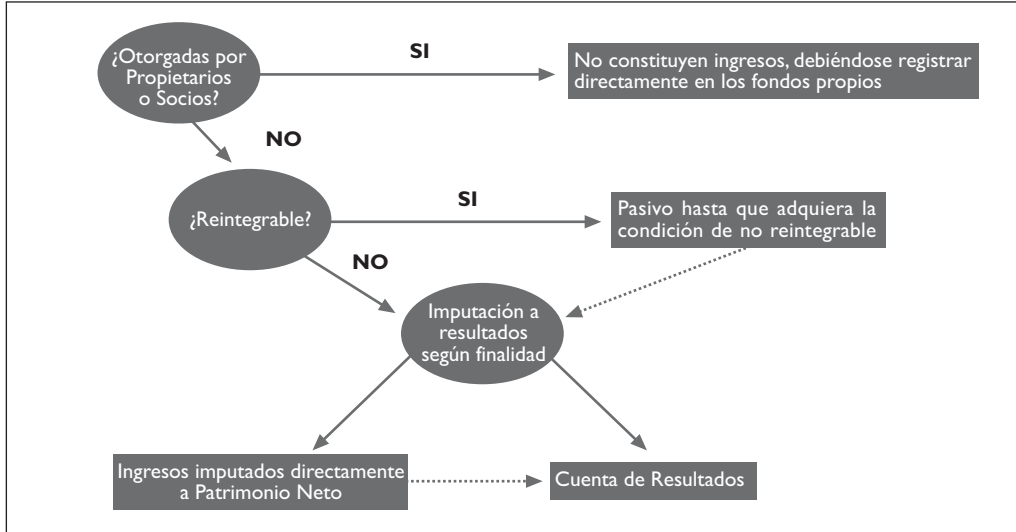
¿Otorgadas por Propietarios o Socios?

SI

No constituyen ingresos, debiéndose registrar directamente en los fondos propios

NO

¿Reintegrable?

SI

Pasivo hasta que adquiera la condición de no reintegrable

NO

Imputación a resultados según finalidad

Ingresos imputados directamente a Patrimonio Neto

Cuenta de Resultados